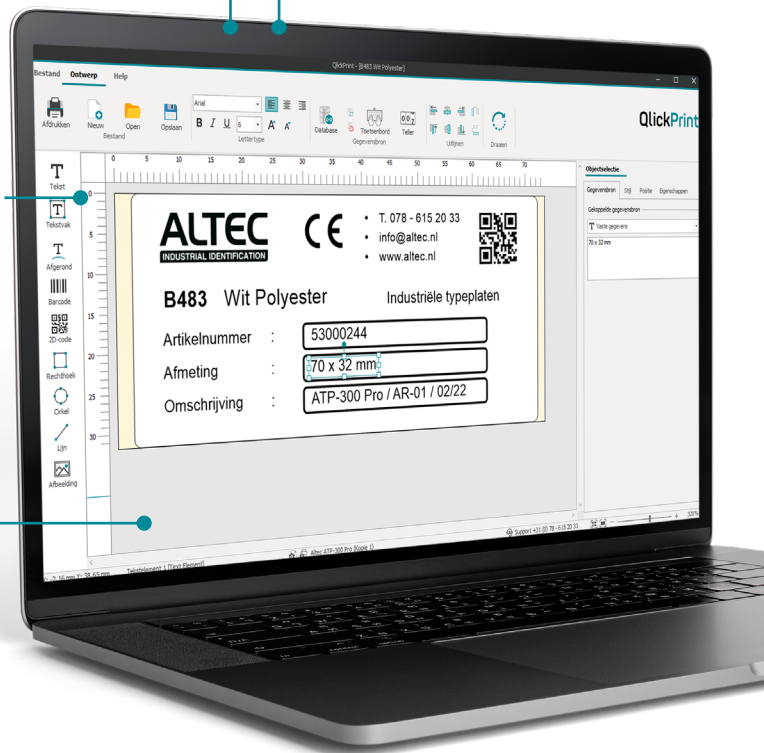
QlickPrint - [B483 Wit Polyester]

Bestand Ontwerp Help

Afdrukken Nieuw Open Opslaan Bestand Arial 6 B I U A A Lettertype Database Toetsenbord Teller Gegevensbron Uitlijnen Draaien

QlickPrint

Tekst Tekstvak Afgerond Barcode 2D-code Rechthoek Cirkel Lijn Afbeelding

0 5 10 15 20 25 30 35 40 45 50 55 60 65 70

0 5 10 15 20 25 30

ALTEC
INDUSTRIAL IDENTIFICATION

CE

• T. 078 - 615 20 33
• info@altec.nl
• www.altec.nl

B483 Wit Polyester

Industriële typeplaten

Artikelnummer : 53000244

Afmeting : 70 x 32 mm

Omschrijving : ATP-300 Pro / AR-01 / 02/22

Objectselectie

Gegevensbron Stijl Positie Eigenschappen

Gekoppelde gegevensbron

Vaste gegevens

70 x 32 mm

Support +31 (0) 78 - 615 20 33

Altec ATP-300 Pro (Kopie 1)

X: 2,16 mm Y: 38,65 mm Tekstelement 1 [Text Element]

500%